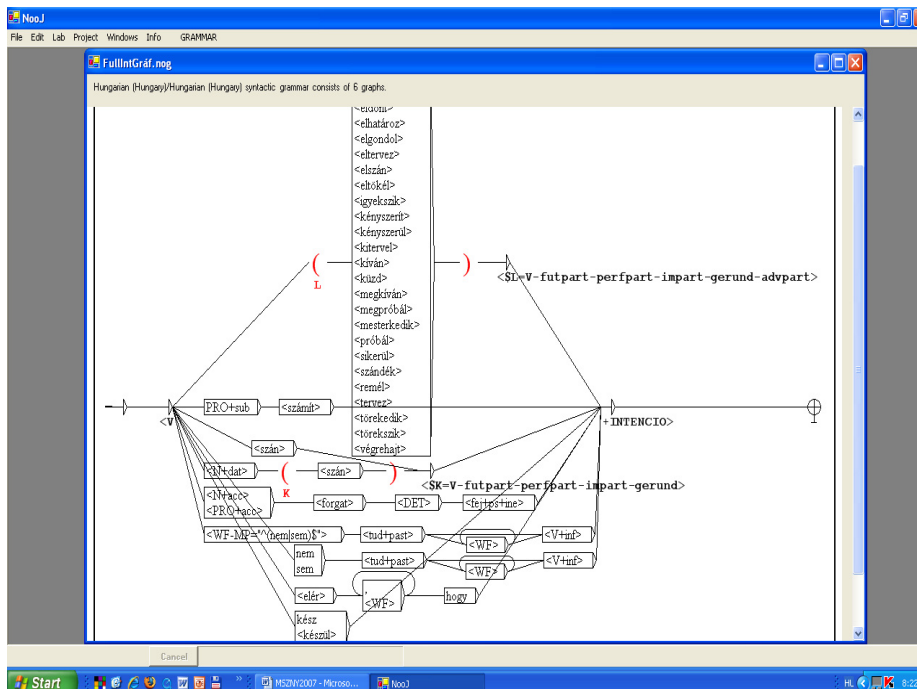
NooJ

File Edit Lab Project Windows Info GRAMMAR

FullIntGráf.nog

Hungarian (Hungary)/Hungarian (Hungary) syntactic grammar consists of 6 graphs.

<eldönt>
<elhatároz>
<elgondol>
<eltervez>
<elszán>
<eltökél>
<igyekszik>
<kényszerít>
<kényszerül>
<kitervel>
<kíván>
<küzd>
<megkíván>
<megpróbál>
<mesterkedik>
<próbál>
<sikerül>
<szándék>
<remél>
<tervez>
<törekedik>
<törekszik>
<végrehajt>

(
L
)
<$L=V-futpart-perfpart-impart-gerund-advpart>

<V
PRO+sub
<számít>
+INTENCIO>

<szán>
<N+dat>
(
K
<szán>
)
<$K=V-futpart-perfpart-impart-gerund>

<N+acc>
<PRO+acc>
<forgat>
<DET>
<fej+ps+ine>

<WF-MP="^(nem|sem)$">
<tud+past>
<WF>
<V+inf>

nem
sem
<tud+past>
<WF>
<V+inf>

<elér>
,
<WF>
hogy

kész
<készül>

Cancel

Start
MSZNY2007 - Microso...
NooJ
HU
8:22